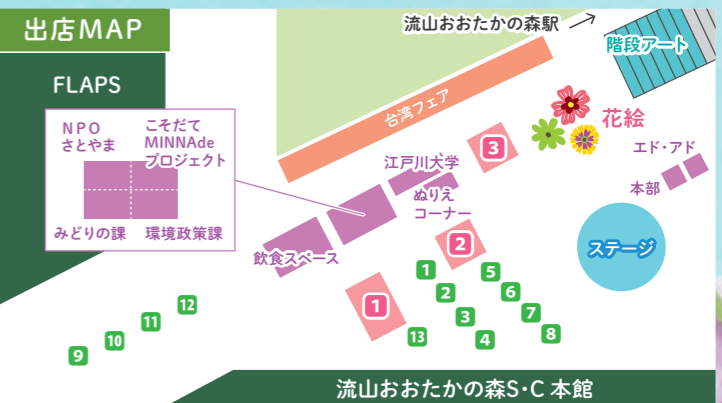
出店MAP

流山おおたかの森駅

階段アート

FLAPS

NPO
さとやま

こそだて
MINNAde
プロジェクト

みどりの課

環境政策課

台湾フェア

花絵

3

江戸川大学

エド・アド

ぬりえ
コーナー

本部

2

ステージ

飲食スペース

1

1

5

2

6

3

7

4

8

13

12

11

10

9

流山おおたかの森S・C 本館